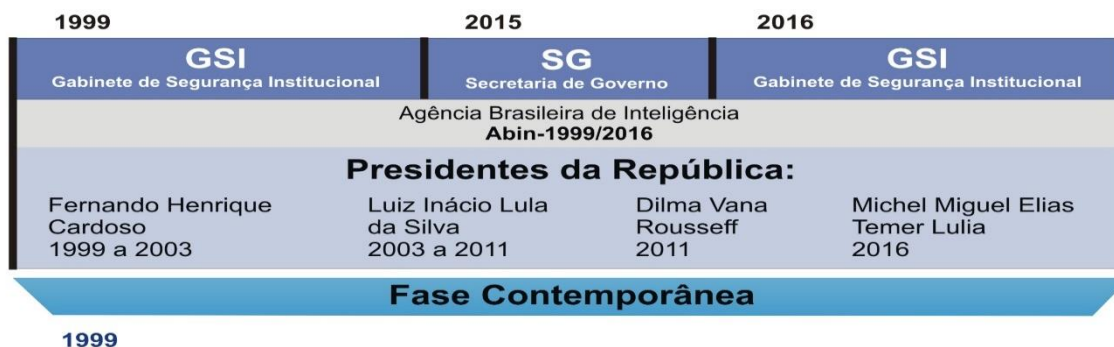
1999 2015 2016

GSI
Gabinete de Segurança Institucional

SG
Secretaria de Governo

GSI
Gabinete de Segurança Institucional

Agência Brasileira de Inteligência
Abin-1999/2016

Presidentes da República:

Fernando Henrique Cardoso
1999 a 2003

Luiz Inácio Lula da Silva
2003 a 2011

Dilma Vana Rousseff
2011

Michel Miguel Elias Temer Lulia
2016

Fase Contemporânea

1999